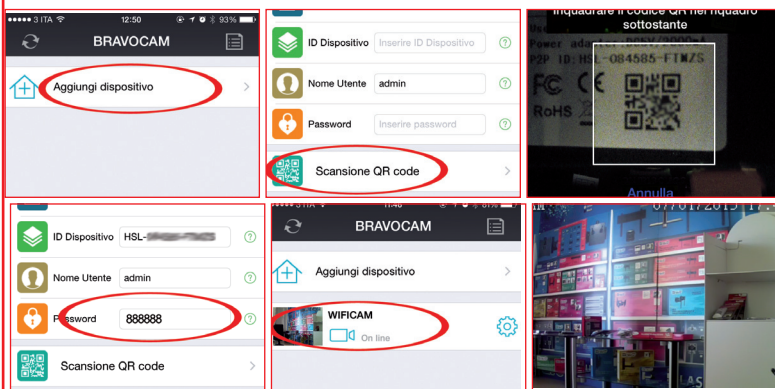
3 ITA 12:50 93%

BRAVOCAM

Aggiungi dispositivo

ID Dispositivo Inserire ID Dispositivo

Nome Utente admin

Password Inserire password

Scansione QR code

Inquadrare il codice QR nel riquadro sottostante

Power adapter: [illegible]

P2P ID: HSL-084585-FTMZS

FC

RoHS

Annulla

ID Dispositivo HSL-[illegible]

Nome Utente admin

Password 888888

Scansione QR code

3 ITA

BRAVOCAM

Aggiungi dispositivo

WIFICAM

On line

07-01-2015 17:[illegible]